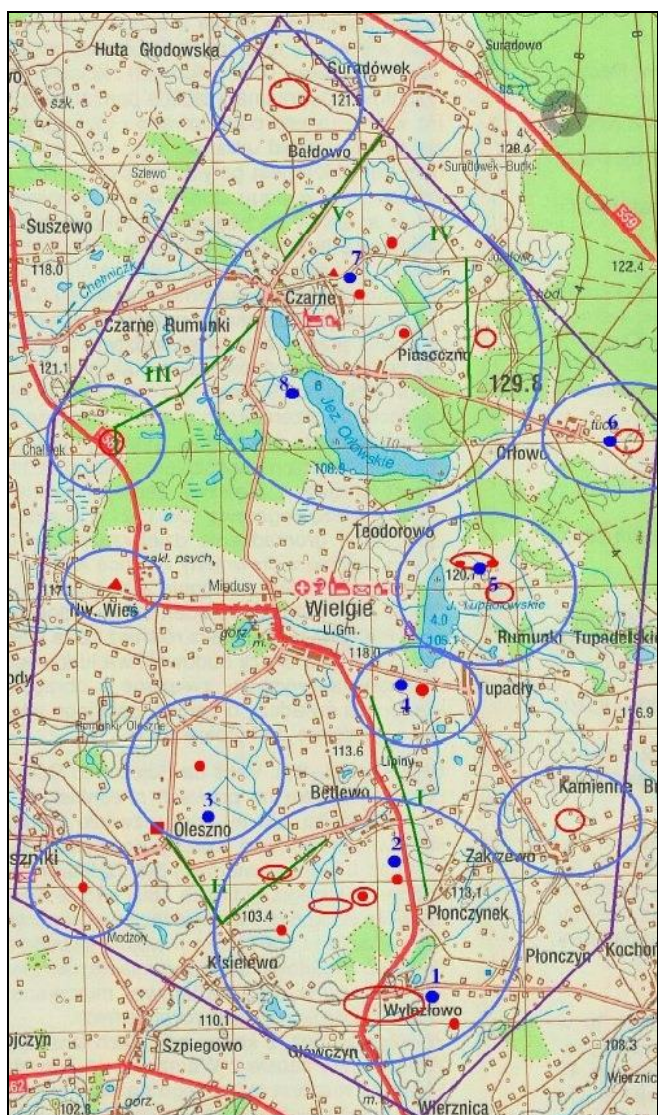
Huta Głodowska
Suradówek
Suradowo
szk.
121.3
Bałdowo
128.4
Suradówek-Budki
Szlewo
Suszewo
V
IV
559
118.0
7
122.4
Czarne
Czarne Rumunki
Piaseczno
121.1
III
129.8
8
Jez. Orłowskie
6
108.9
Orłowo
Chalinek
Teodorowo
zakł. psych.
120.1
5
Nw. Wieś
Mądusy
Wielgie
J. Tupadelskie
U.Gm.
4.0
105.1
Rumunki Tupadelskie
118.1
Tupadły
4
116.9
Rumunki Oleszno
113.6
Lipiny
3
Bełlewo
I
Kamienne
Oleszno
2
Zakrzewo
113.1
II
Płonczynek
103.4
Modzory
Kisielewo
Płonczyn
Kochon
1
Wylazłowo
110.1
Szpiegowo
Główczyn
108.3
Wierznica
102.8
gorz.
Wierznica